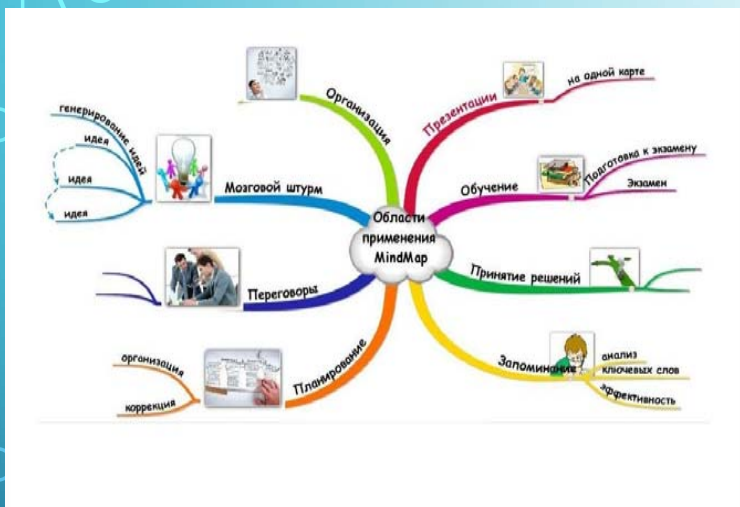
Области применения MindMap

Организация

Презентации
на одной карте

Обучение
Подготовка к экзамену
Экзамен

Принятие решений

Запоминание
анализ
ключевых слов
эффективность

Планирование
организация
коррекция

Переговоры

Мозговой штурм
генерирование идей
идея
идея
идея